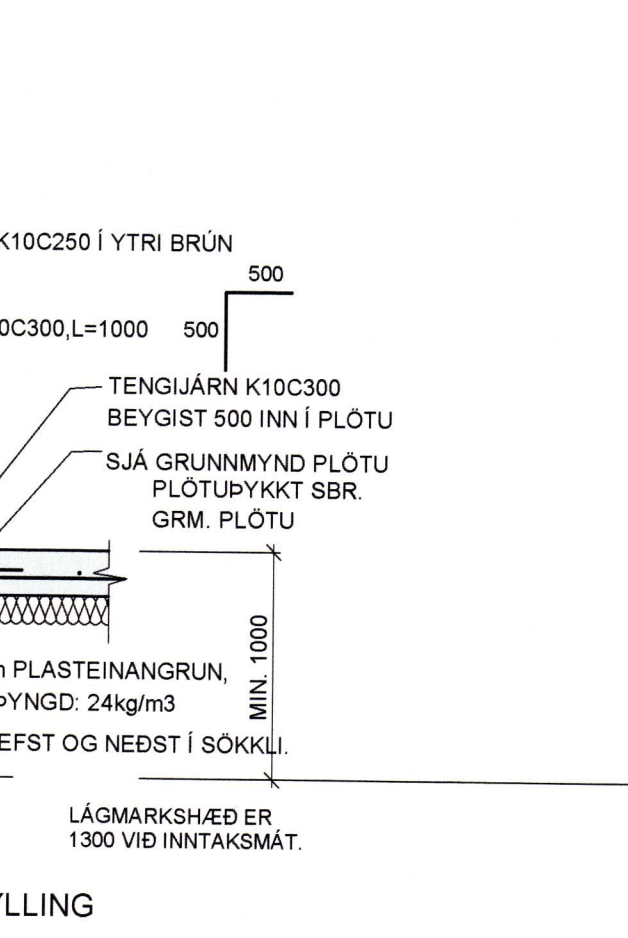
K10C250 Í YTRI BRÚN

500

0C300,L=1000 500

TENGIJÁRN K10C300
BEYGIST 500 INN Í PLÖTU

SJÁ GRUNNMYND PLÖTU
PLÖTUÞYKKT SBR.
GRM. PLÖTU

MIN. 1000

n PLASTEINANGRUN,
ÞYNGD: 24kg/m3

EFST OG NEÐST Í SÖKKLI.

LÁGMARKSHÆÐ ER
1300 VIÐ INNTAKSMÁT.

YLLING